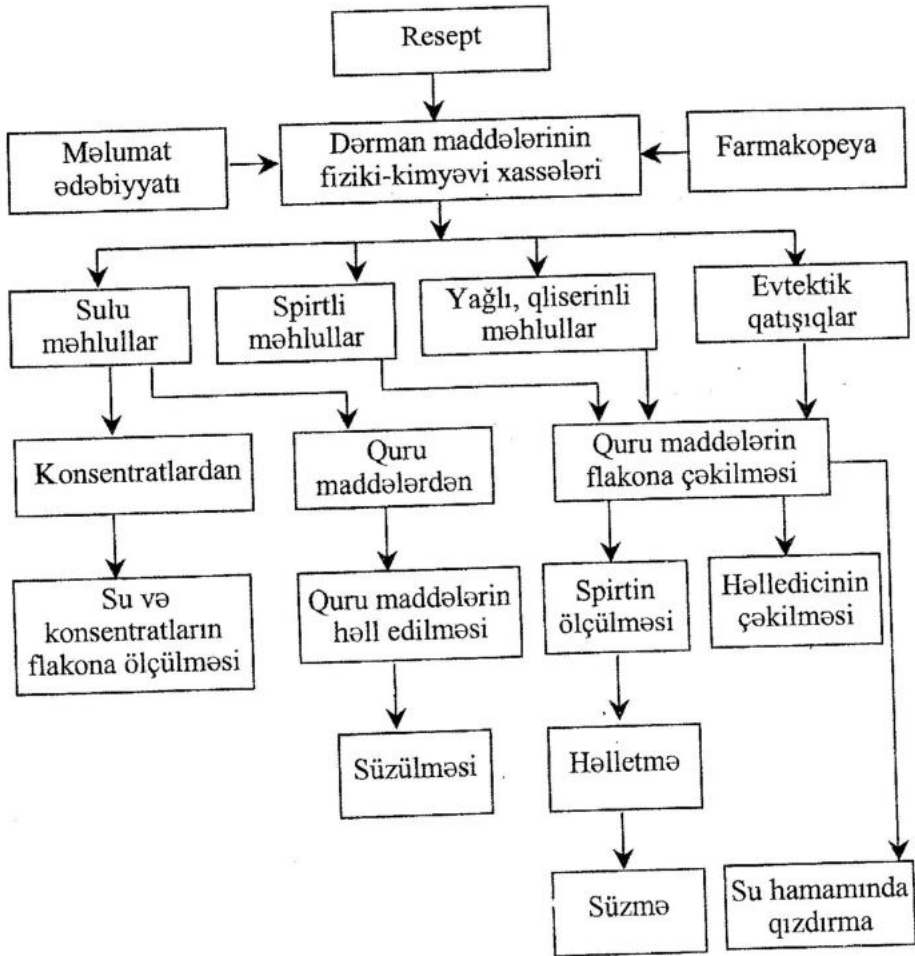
Resept

Məlumat ədəbiyyatı

Dərman maddələrinin fiziki-kimyəvi xassələri

Farmakopeya

Sulu məhlullar

Spirtli məhlullar

Yağlı, qliserinli məhlullar

Evtektik qatışıqlar

Konsentratlardan

Quru maddələrdən

Quru maddələrin flakona çəkilməsi

Su və konsentratların flakona ölçülməsi

Quru maddələrin həll edilməsi

Spirtin ölçülməsi

Həlledicinin çəkilməsi

Süzülməsi

Həlletmə

Süzmə

Su hamamında qızdırma